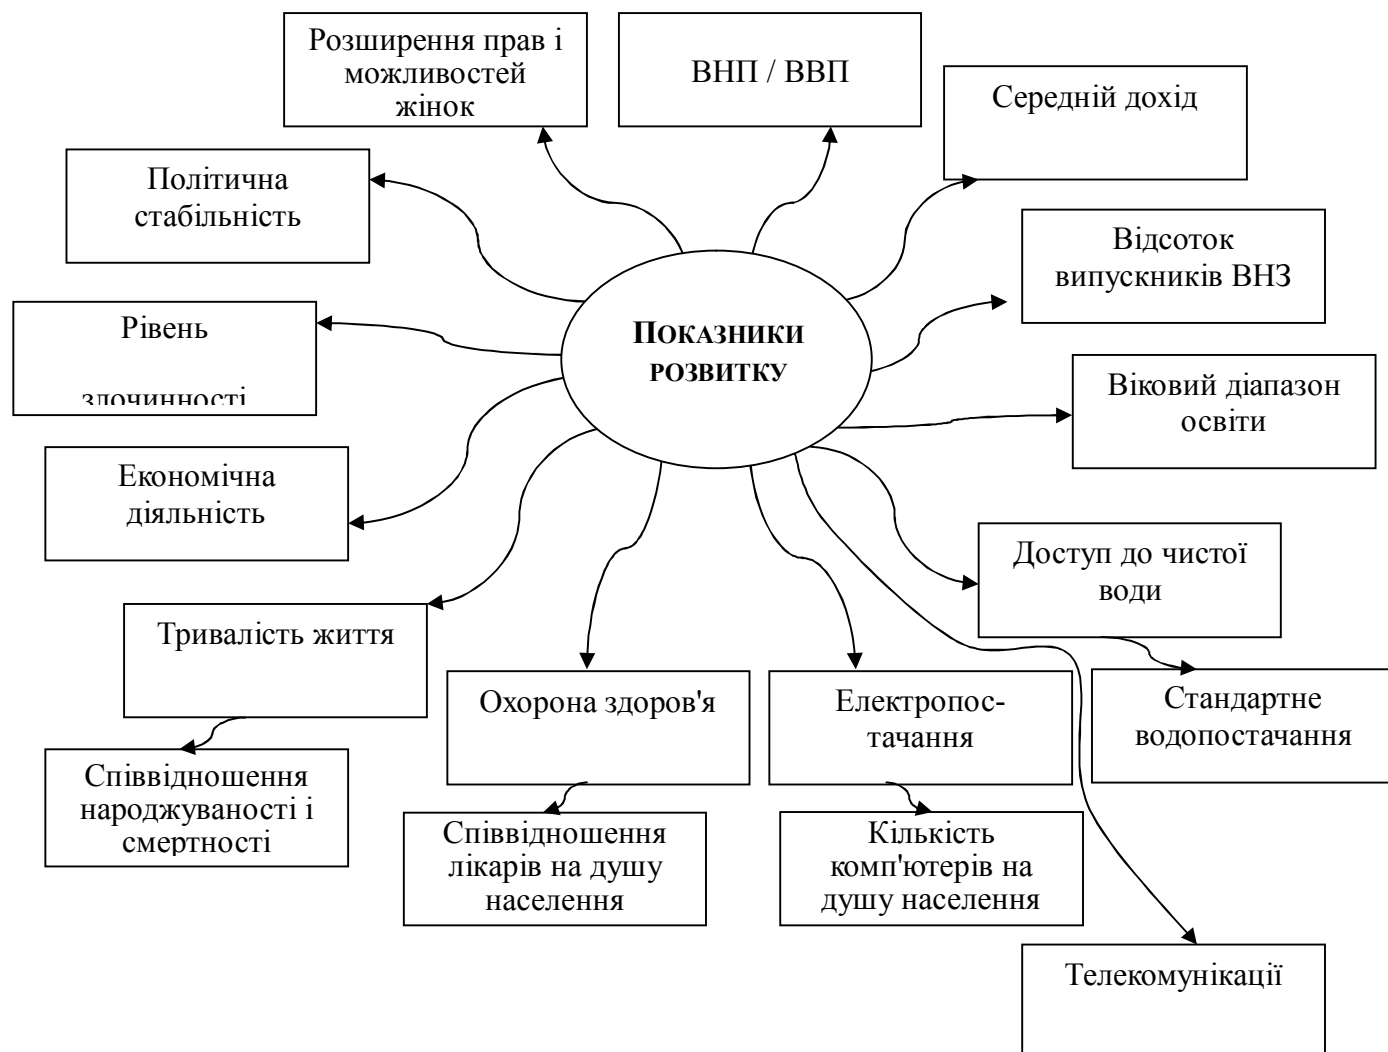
Розширення прав і можливостей жінок

ВНП / ВВП

Середній дохід

Політична стабільність

Відсоток випускників ВНЗ

Рівень

злочинності

ПОКАЗНИКИ РОЗВИТКУ

Віковий діапазон освіти

Економічна діяльність

Доступ до чистої води

Тривалість життя

Стандартне водопостачання

Охорона здоров'я

Електропостачання

Співвідношення народжуваності і смертності

Співвідношення лікарів на душу населення

Кількість комп'ютерів на душу населення

Телекомунікації